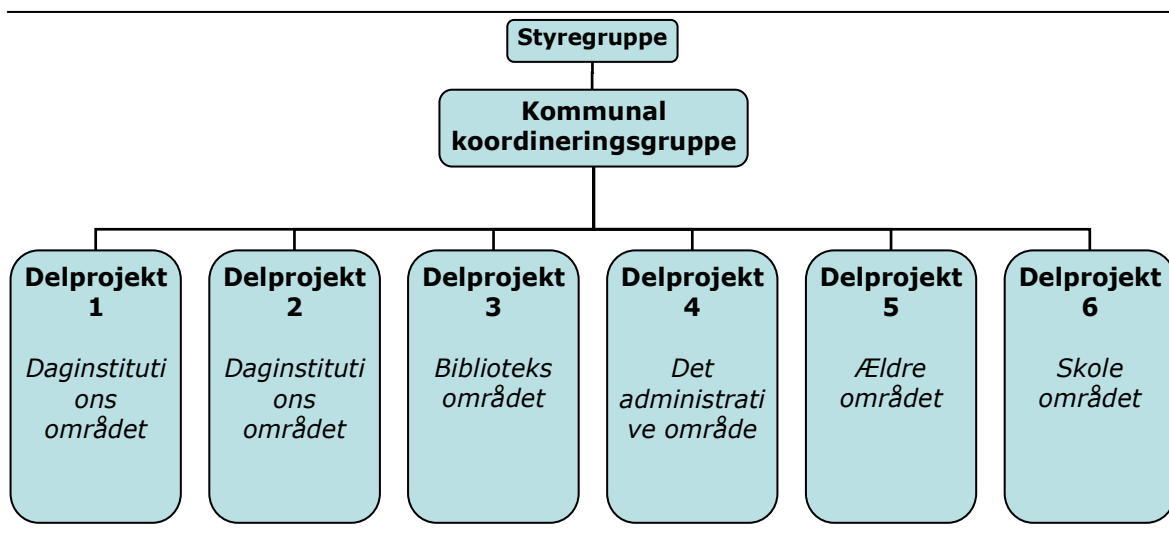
Styregruppe

Kommunal koordineringsgruppe

Delprojekt 1
Daginstitutions området

Delprojekt 2
Daginstitutions området

Delprojekt 3
Biblioteks området

Delprojekt 4
Det administrative område

Delprojekt 5
Ældre området

Delprojekt 6
Skole området